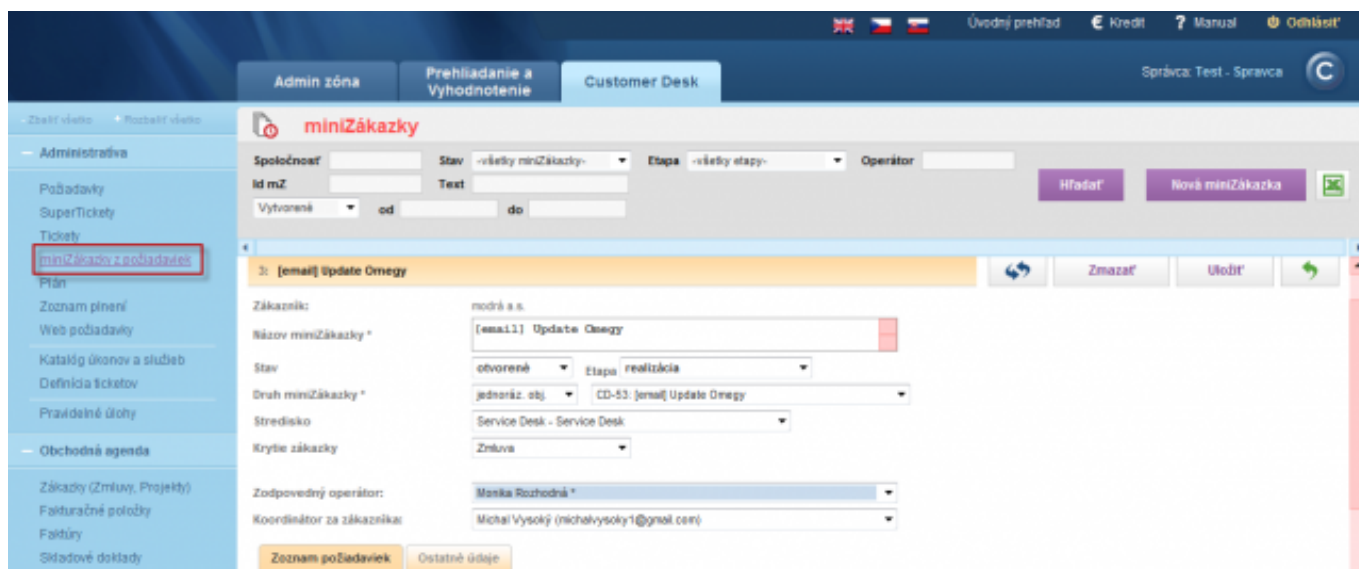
Úvodný prehľad € Kredit ? Manual Odhlásiť

Admin zóna
Prehliadanie a Vyhodnotenie
Customer Desk

Správca: Test - Spravca

- Zbaliť všetko + Rozbaliť všetko

Administratíva

Požiadavky
SuperTickety
Tickety
miniZákazky z požiadaviek
Plán
Zoznam plnení
Web požiadavky
Katalóg úkonov a služieb
Definícia ticketov
Pravidelné úlohy

Obchodná agenda

Zákazky (Zmluvy, Projekty)
Fakturačné položky
Faktúry
Skladové doklady

miniZákazky

Spoločnosť
Stav -všetky miniZákazky-
Etapa -všetky etapy-
Operátor
Id mZ
Text
Vytvorené
od
do
Hľadať
Nová miniZákazka

3: [email] Update Omegy
Zmazať
Uložiť

Zákazník: modrá a.s.
Názov miniZákazky * [email] Update Omegy
Stav otvorené Etapa realizácia
Druh miniZákazky * jednoráz. obj. CD-53: [email] Update Omegy
Stredisko Service Desk - Service Desk
Krytie zákazky Zmluva
Zodpovedný operátor: Monika Rozhodná *
Koordinátor za zákazníka: Michal Vysoký (michalvysoky1@gmail.com)

Zoznam požiadaviek
Ostatné údaje